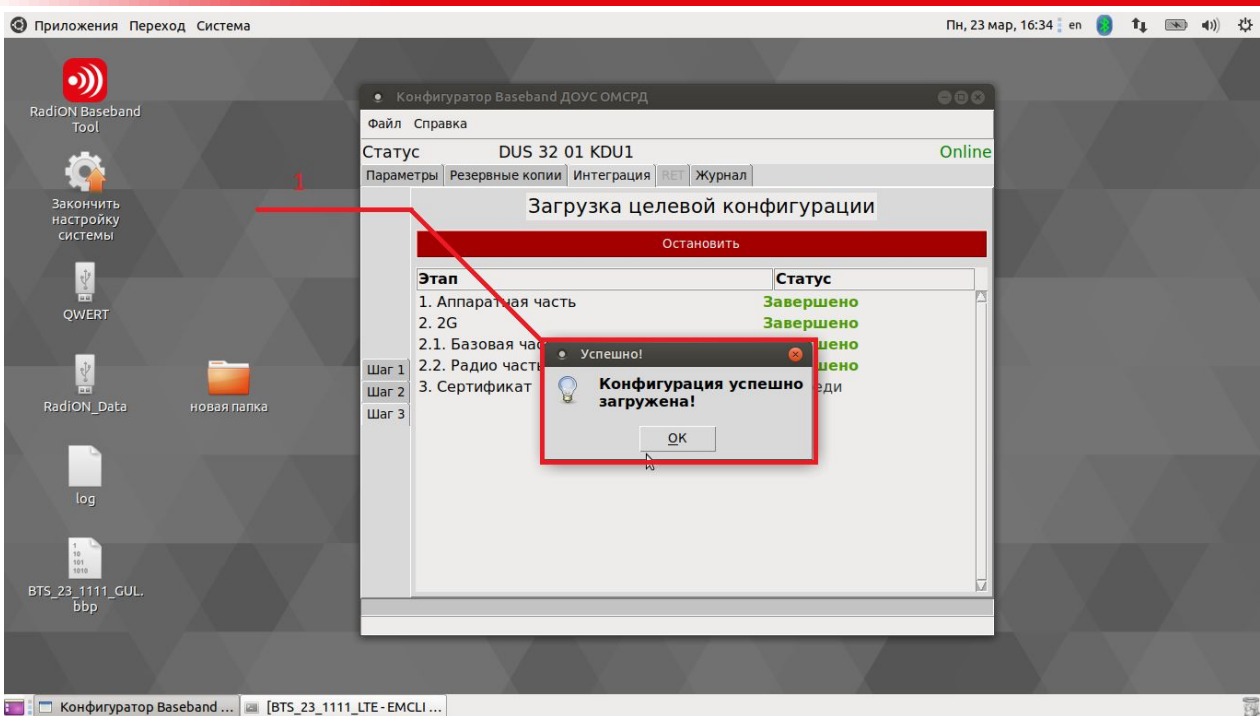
Приложения Переход Система

Пн, 23 мар, 16:34 en

RadiON Baseband Tool

Закончить настройку системы

QWERT

RadiON_Data

новая папка

log

1
10
101
1010

BTS_23_1111_GUL.bbp

Конфигуратор Baseband ДОУС ОМСРД

Файл Справка

Статус DUS 32 01 KDU1 Online

Параметры Резервные копии Интеграция RET Журнал

1

Загрузка целевой конфигурации

Остановить

Шаг 1
Шаг 2
Шаг 3

| Этап | Статус |
|---|---|
| 1. Аппаратная часть | Завершено |
| 2. 2G | Завершено |
| 2.1. Базовая час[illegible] | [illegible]шено |
| 2.2. Радио часть | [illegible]шено |
| 3. Сертификат | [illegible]еди |

Успешно!

Конфигурация успешно загружена!

OK

Конфигуратор Baseband ...

[BTS_23_1111_LTE - EMCLI ...